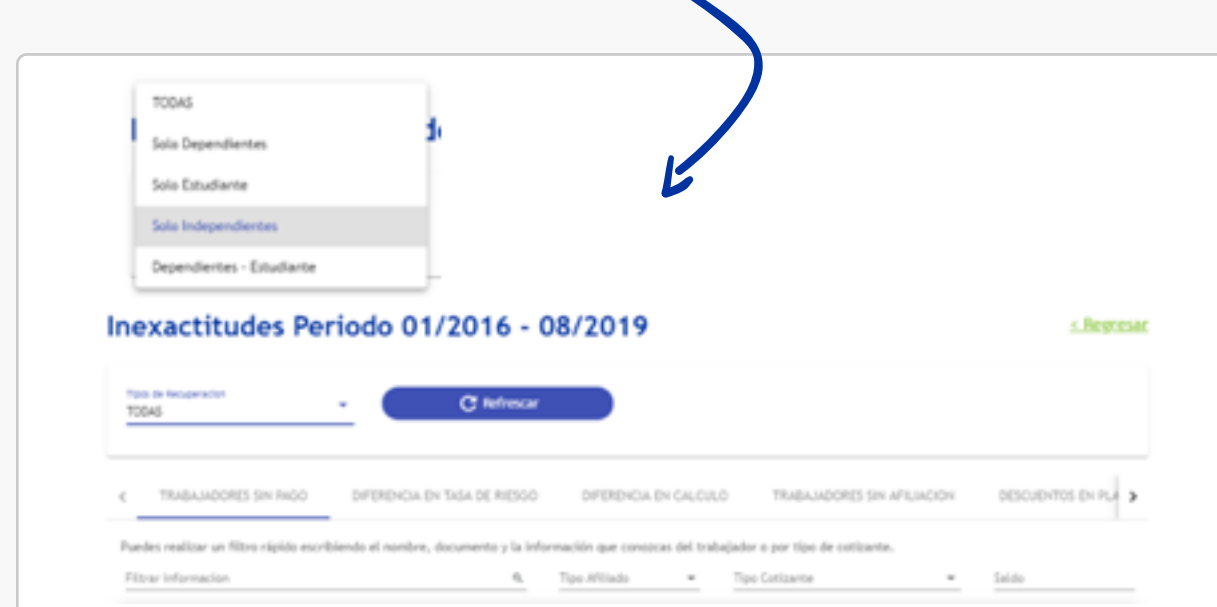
TODAS

Solo Dependientes

Solo Estudiante

Solo Independientes

Dependientes - Estudiante

Inexactitudes Periodo 01/2016 - 08/2019

< Regresar

Tipos de Recuperacion
TODAS

Refrescar

<

TRABAJADORES SIN PAGO

DIFERENCIA EN TASA DE RIESGO

DIFERENCIA EN CALCULO

TRABAJADORES SIN AFILIACION

DESCUENTOS EN PL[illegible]

>

Puedes realizar un filtro rápido escribiendo el nombre, documento y la información que conozcas del trabajador o por tipo de cotizante.

Filtrar informacion

Tipo Afiliado

Tipo Cotizante

Saldo